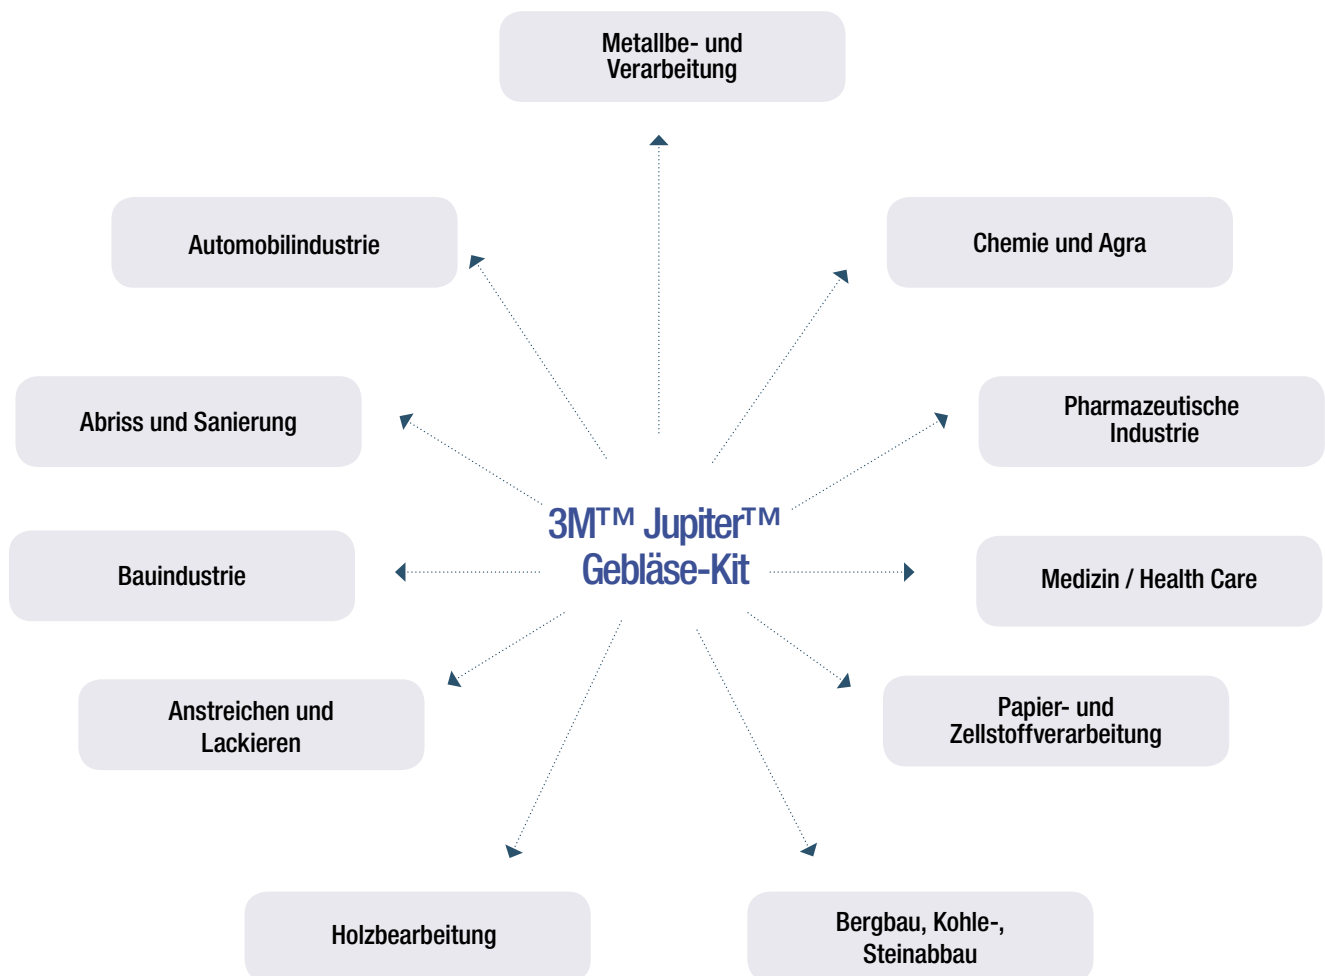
Metallbe- und Verarbeitung

Automobilindustrie

Chemie und Agra

Abriss und Sanierung

Pharmazeutische Industrie

3M™ Jupiter™ Gebläse-Kit

Bauindustrie

Medizin / Health Care

Anstreichen und Lackieren

Papier- und Zellstoffverarbeitung

Holzbearbeitung

Bergbau, Kohle-, Steinabbau